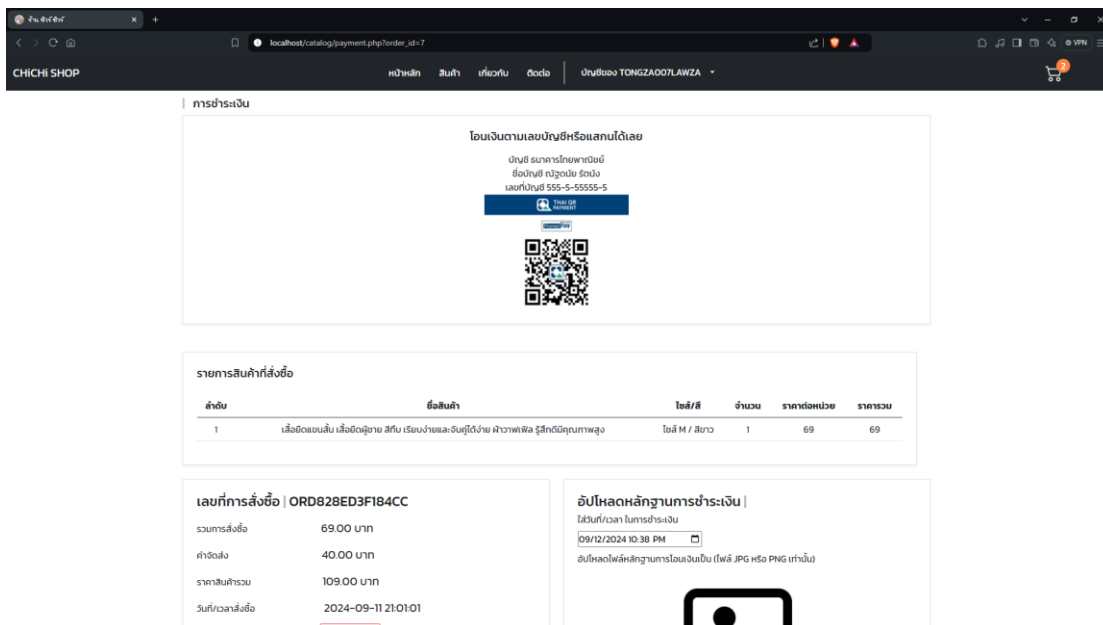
ร้านชิคชิค

localhost/catalog/payment.php?order_id=7

CHiCHi SHOP

หน้าหลัก สินค้า เกี่ยวกับ ติดต่อ บัญชีของ TONGZA007LAWZA

2

การชำระเงิน

โอนเงินตามเลขบัญชีหรือแสกนได้เลย

บัญชี ธนาคารไทยพาณิชย์
ชื่อบัญชี ณัฐดนัย รัตนัง
เลขที่บัญชี 555-5-55555-5

THAI QR PAYMENT

PromptPay

รายการสินค้าที่สั่งซื้อ

| ลำดับ | ชื่อสินค้า | ไซส์/สี | จำนวน | ราคาต่อหน่วย | ราคารวม |
|---|---|---|---|---|---|
| 1 | เสื้อยืดแขนสั้น เสื้อยืดผู้ชาย สีทึบ เรียบง่ายและจับคู่ได้ง่าย ผ้าวาฟเฟิล รู้สึกดีมีคุณภาพสูง | ไซส์ M / สีขาว | 1 | 69 | 69 |

เลขที่การสั่งซื้อ | ORD828ED3F184CC

รวมการสั่งซื้อ 69.00 บาท

ค่าจัดส่ง 40.00 บาท

ราคาสินค้ารวม 109.00 บาท

วันที่/เวลาสั่งซื้อ 2024-09-11 21:01:01

อัปโหลดหลักฐานการชำระเงิน |

ใส่วันที่/เวลา ในการชำระเงิน

09/12/2024 10:38 PM

อัปโหลดไฟล์หลักฐานการโอนเงินเป็น (ไฟล์ JPG หรือ PNG เท่านั้น)